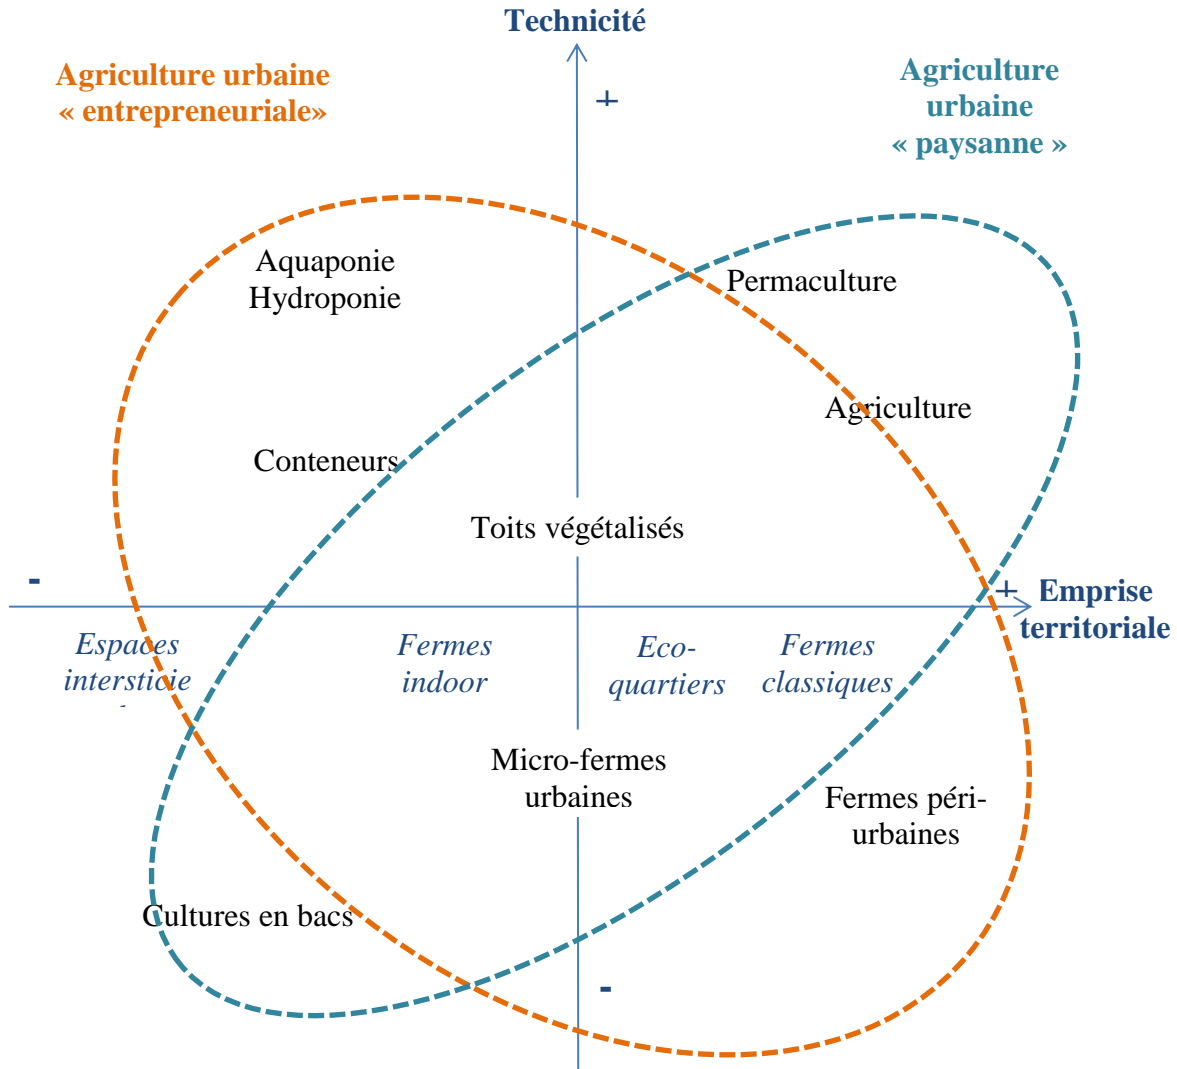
Technicité

Agriculture urbaine « entrepreneuriale»

Agriculture urbaine « paysanne »

+

Aquaponie
Hydroponie

Permaculture

Agriculture

Conteneurs

Toits végétalisés

-

+ Emprise territoriale

Espaces interstiticie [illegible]

Fermes indoor

Eco-quartiers

Fermes classiques

Micro-fermes urbaines

Fermes péri-urbaines

Cultures en bacs

-